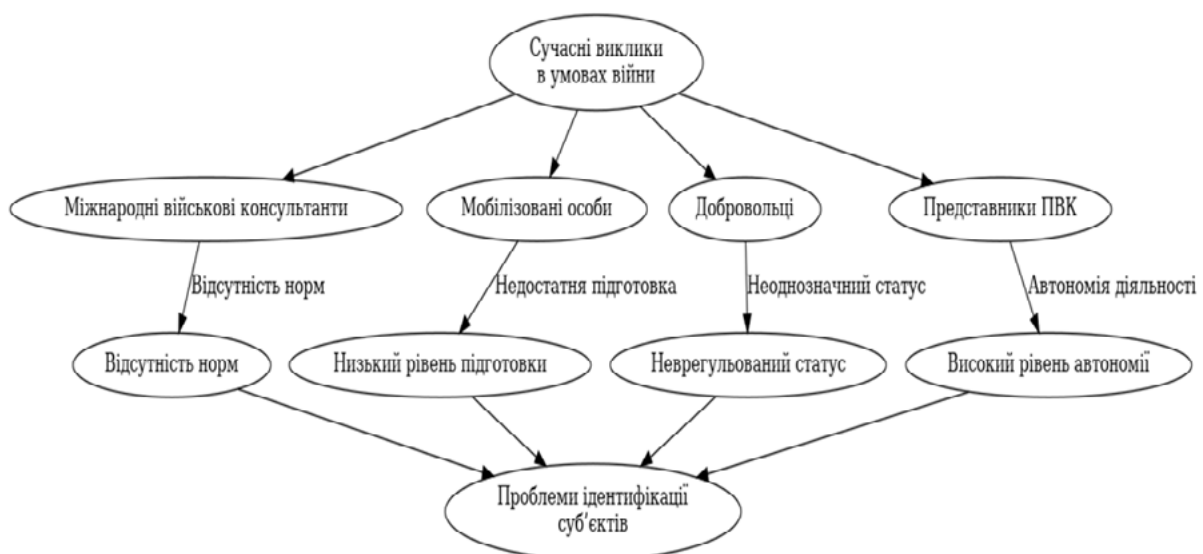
Сучасні виклики в умовах війни

Міжнародні військові консультанти

Мобілізовані особи

Добровольці

Представники ПВК

Відсутність норм

Недостатня підготовка

Неоднозначний статус

Автономія діяльності

Відсутність норм

Низький рівень підготовки

Неврегульований статус

Високий рівень автономії

Проблеми ідентифікації суб'єктів